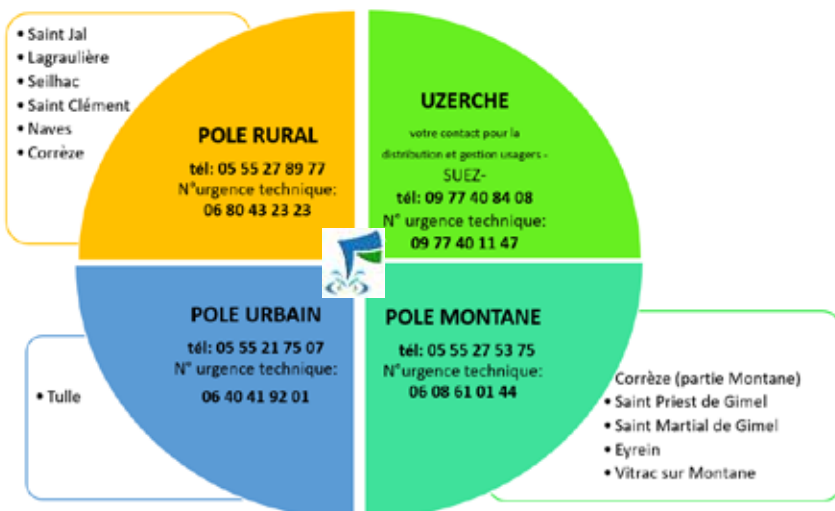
• Saint Jal
• Lagraulière
• Seilhac
• Saint Clément
• Naves
• Corrèze

POLE RURAL
tél: 05 55 27 89 77
N°urgence technique:
06 80 43 23 23

UZERCHE
votre contact pour la distribution et gestion usagers -
SUEZ-
tél: 09 77 40 84 08
N° urgence technique:
09 77 40 11 47

POLE URBAIN
tél: 05 55 21 75 07
N° urgence technique:
06 40 41 92 01

• Tulle

POLE MONTANE
tél: 05 55 27 53 75
N°urgence technique:
06 08 61 01 44

Corrèze (partie Montane)
• Saint Priest de Gimel
• Saint Martial de Gimel
• Eyrein
• Vitrac sur Montane